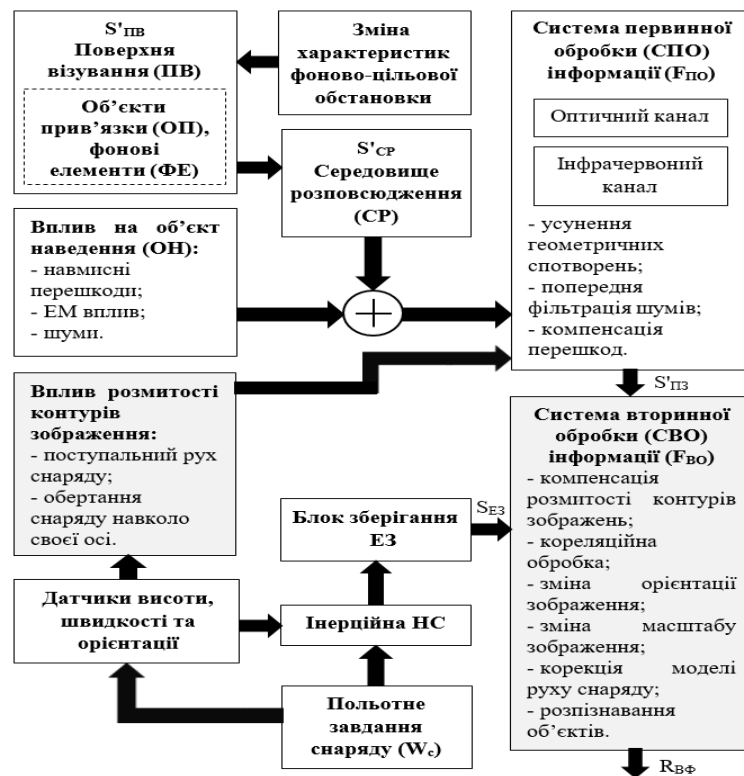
$S'_{ПВ}$
**Поверхня візування (ПВ)**

**Об'єкти прив'язки (ОП), фонові елементи (ФЕ)**

**Зміна характеристик фоново-цільової обстановки**

**Система первинної обробки (СПО) інформації ($F_{ПО}$)**

Оптичний канал

Інфрачервоний канал

- усунення геометричних спотворень;
- попередня фільтрація шумів;
- компенсація перешкод.

$S'_{СР}$
**Середовище розповсюдження (СР)**

**Вплив на об'єкт наведення (ОН):**
- навмисні перешкоди;
- ЕМ вплив;
- шуми.

**Вплив розмитості контурів зображення:**
- поступальний рух снаряду;
- обертання снаряду навколо своєї осі.

$S'_{ПЗ}$

**Система вторинної обробки (СВО) інформації ($F_{ВО}$)**
- компенсація розмитості контурів зображень;
- кореляційна обробка;
- зміна орієнтації зображення;
- зміна масштабу зображення;
- корекція моделі руху снаряду;
- розпізнавання об'єктів.

$S_{ЕЗ}$

**Блок зберігання ЕЗ**

**Датчики висоти, швидкості та орієнтації**

**Інерційна НС**

**Польотне завдання снаряду ($W_c$)**

$R_{ВФ}$